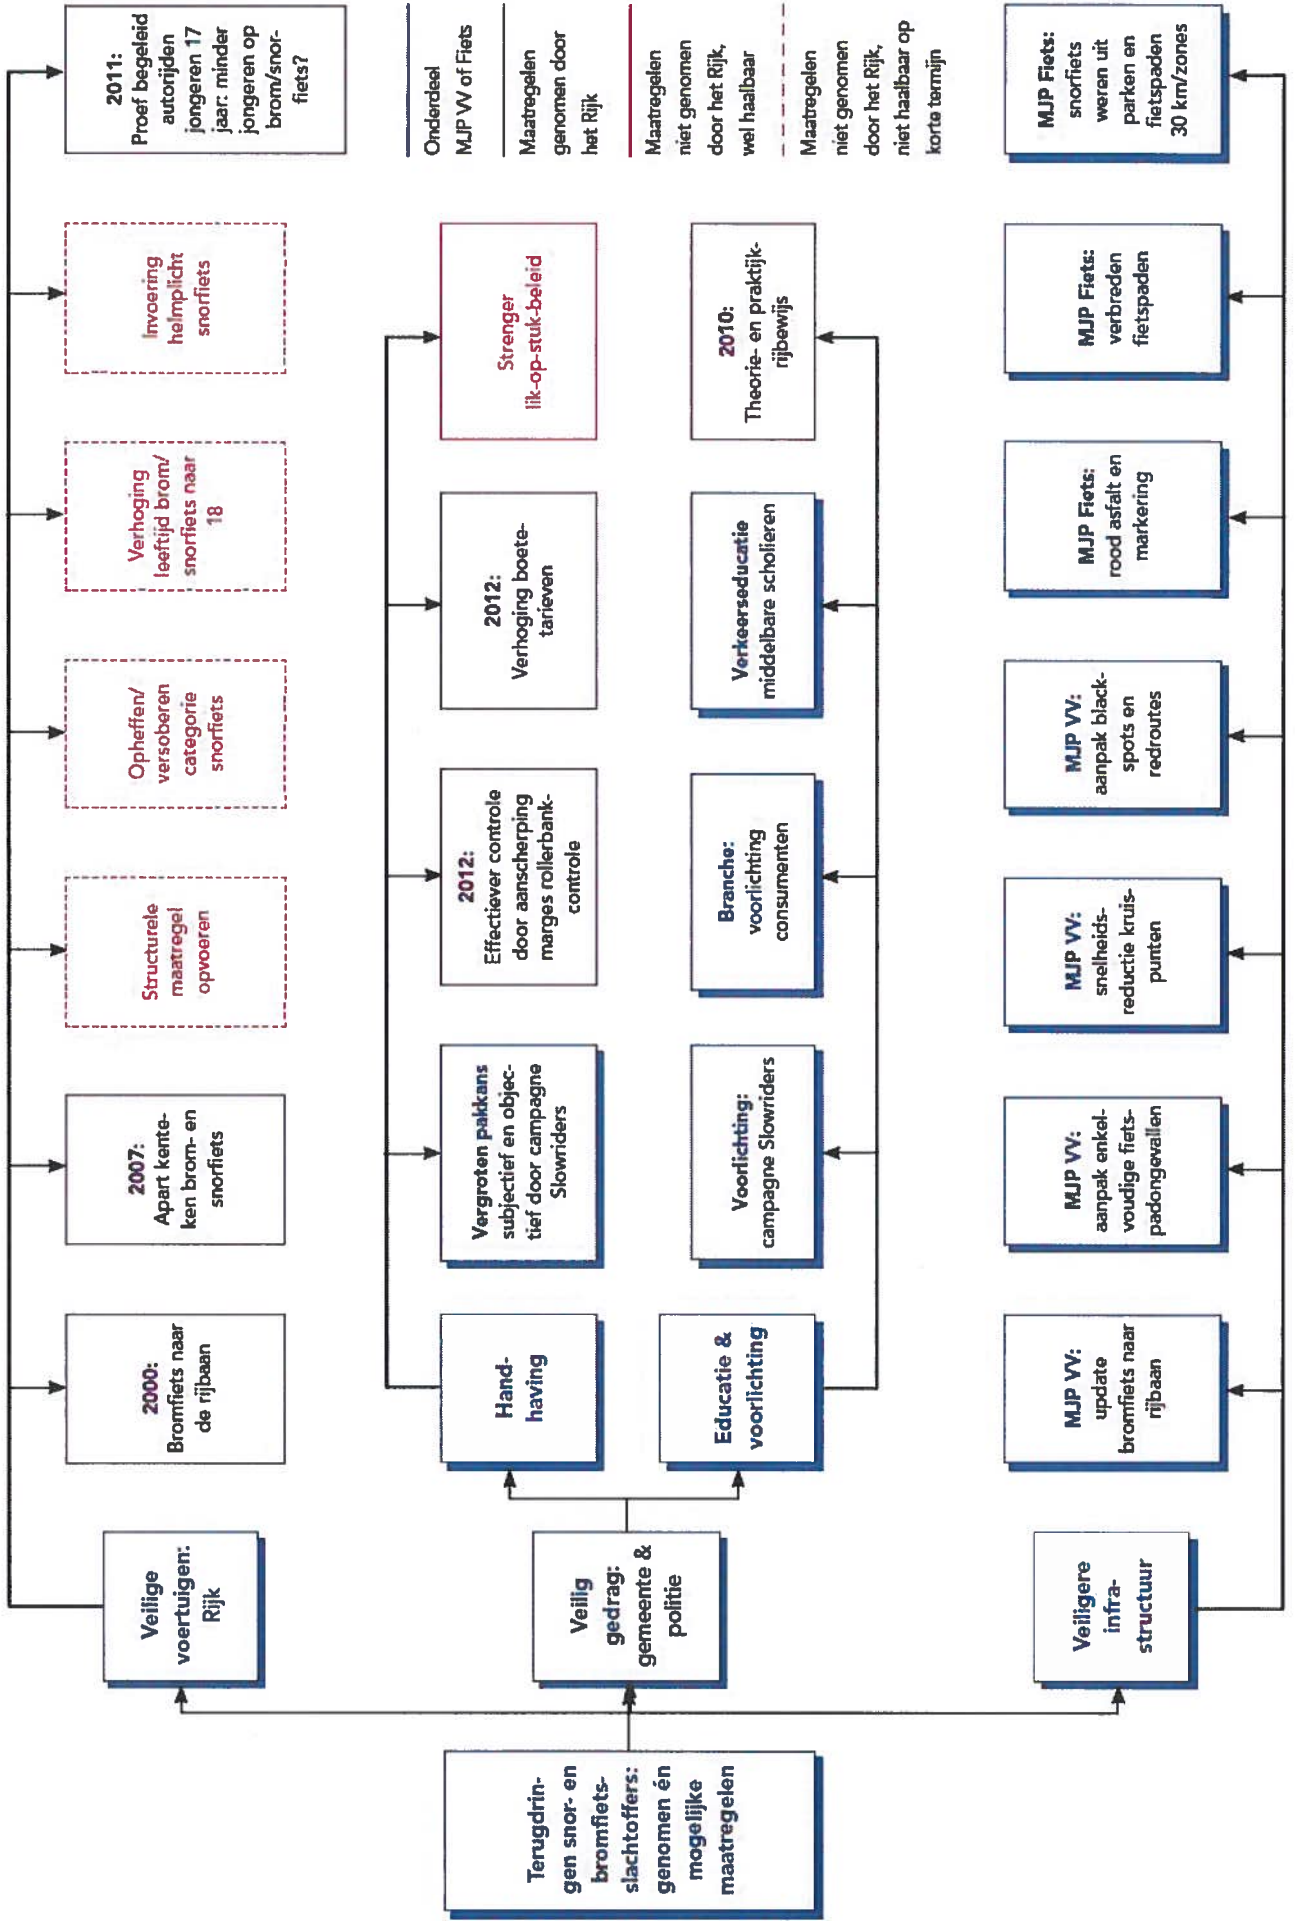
Terugdringen snor- en bromfietsslachtoffers: genomen én mogelijke maatregelen

Veilige voertuigen: Rijk

Veilig gedrag: gemeente & politie

Veiligere infrastructuur

2000: Bromfiets naar de rijbaan

2007: Apart kenteken brom- en snorfiets

Structurele maatregel opvoeren

Opheffen/ versoberen categorie snorfiets

Verhoging leeftijd brom/ snorfiets naar 18

Invoering helmplicht snorfiets

2011: Proef begeleid autorijden jongeren 17 jaar: minder jongeren op brom/snorfiets?

Handhaving

Vergroten pakkans subjectief en objectief door campagne Slowriders

2012: Effectiever controle door aanscherping marges rollerbankcontrole

2012: Verhoging boetetarieven

Strenger lik-op-stuk-beleid

Educatie & voorlichting

Voorlichting: campagne Slowriders

Branche: voorlichting consumenten

Verkeerseducatie middelbare scholieren

2010: Theorie- en praktijkrijbewijs

Onderdeel MJP VV of Fiets

Maatregelen genomen door het Rijk

Maatregelen niet genomen door het Rijk, wel haalbaar

Maatregelen niet genomen door het Rijk, niet haalbaar op korte termijn

MJP VV: update bromfiets naar rijbaan

MJP VV: aanpak enkelvoudige fietspadongevallen

MJP VV: snelheidsreductie kruispunten

MJP VV: aanpak blackspots en redroutes

MJP Fiets: rood asfalt en markering

MJP Fiets: verbreden fietspaden

MJP Fiets: snorfiets weren uit parken en fietspaden 30 km/zones